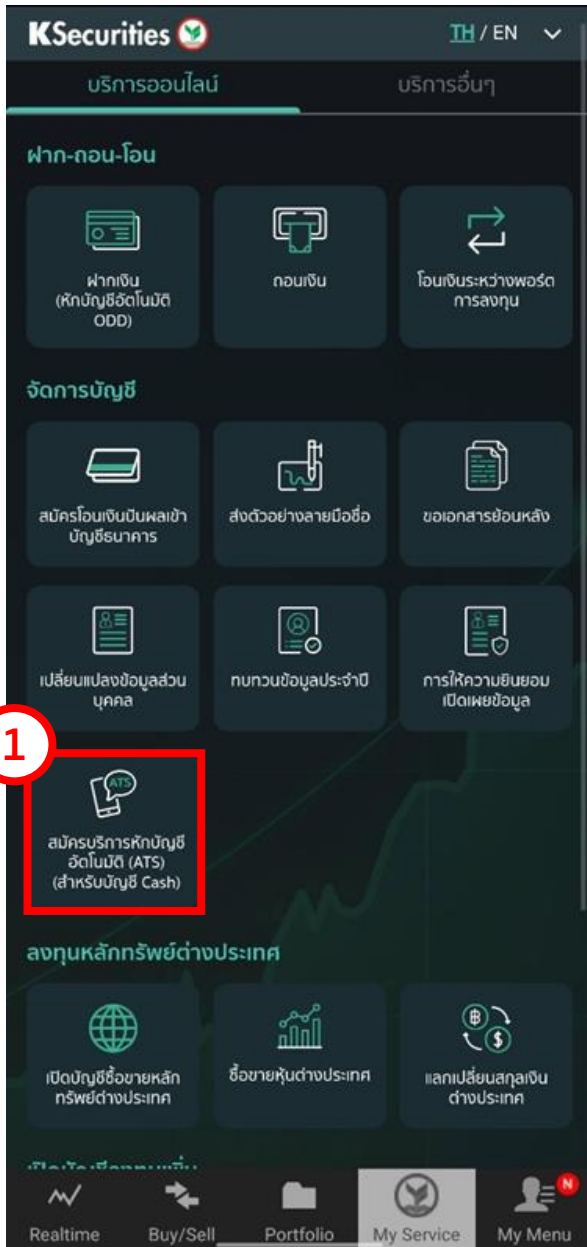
KSecurities

TH / EN

บริการออนไลน์

บริการอื่นๆ

ฝาก-ถอน-โอน

ฝากเงิน (หักบัญชีอัตโนมัติ ODD)

ถอนเงิน

โอนเงินระหว่างพอร์ตการลงทุน

จัดการบัญชี

สมัครโอนเงินปันผลเข้าบัญชีธนาคาร

ส่งตัวอย่างลายมือชื่อ

ขอเอกสารย้อนหลัง

เปลี่ยนแปลงข้อมูลส่วนบุคคล

ทบทวนข้อมูลประจำปี

การให้ความยินยอมเปิดเผยข้อมูล

1

ATS

สมัครบริการหักบัญชีอัตโนมัติ (ATS) (สำหรับบัญชี Cash)

ลงทุนหลักทรัพย์ต่างประเทศ

เปิดบัญชีซื้อขายหลักทรัพย์ต่างประเทศ

ซื้อขายหุ้นต่างประเทศ

฿ $

แลกเปลี่ยนสกุลเงินต่างประเทศ

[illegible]

Realtime

Buy/Sell

Portfolio

My Service

N

My Menu